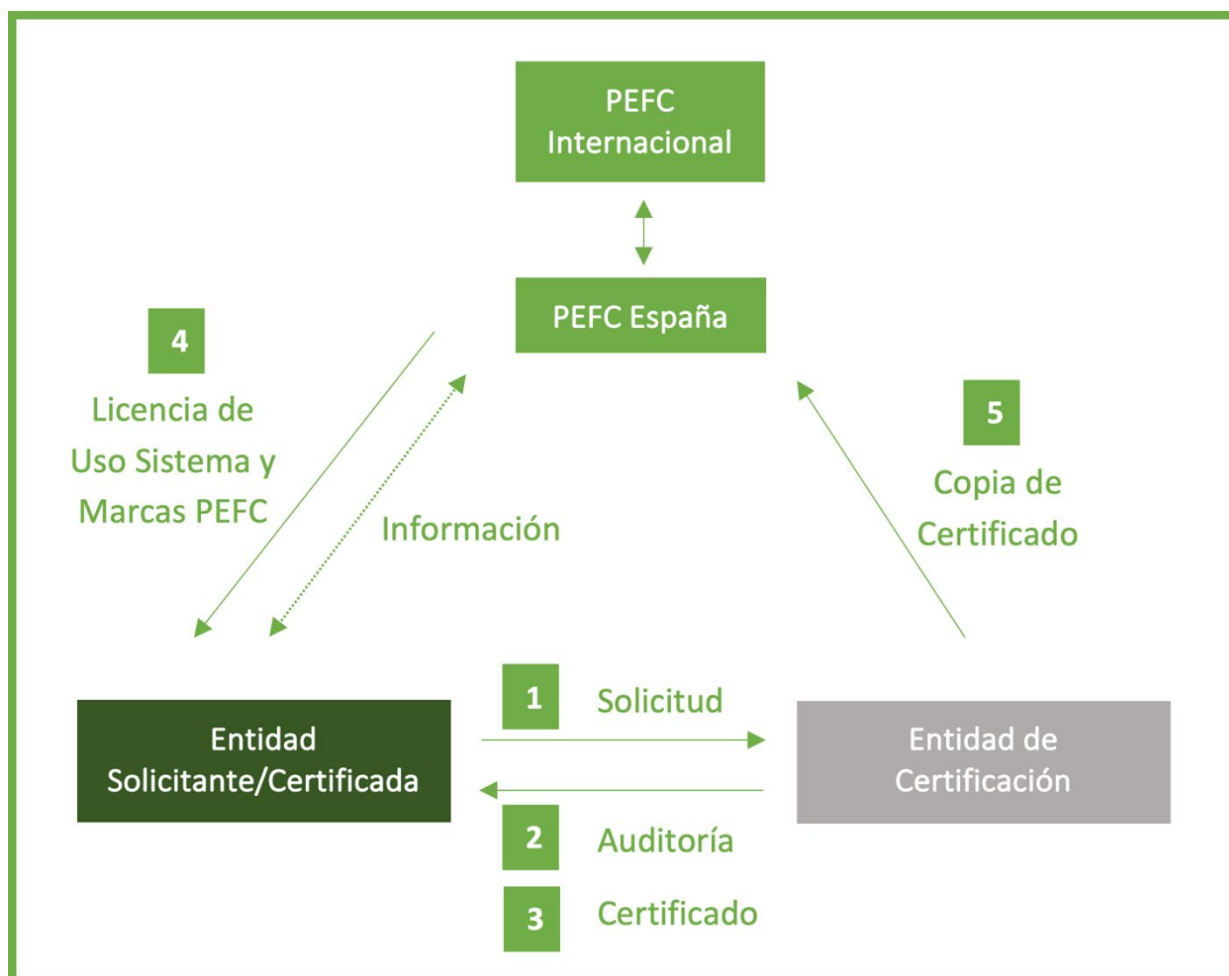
PEFC Internacional

PEFC España

4

Licencia de Uso Sistema y Marcas PEFC

Información

5

Copia de Certificado

1 Solicitud

Entidad Solicitante/Certificada

Entidad de Certificación

2 Auditoría

3 Certificado